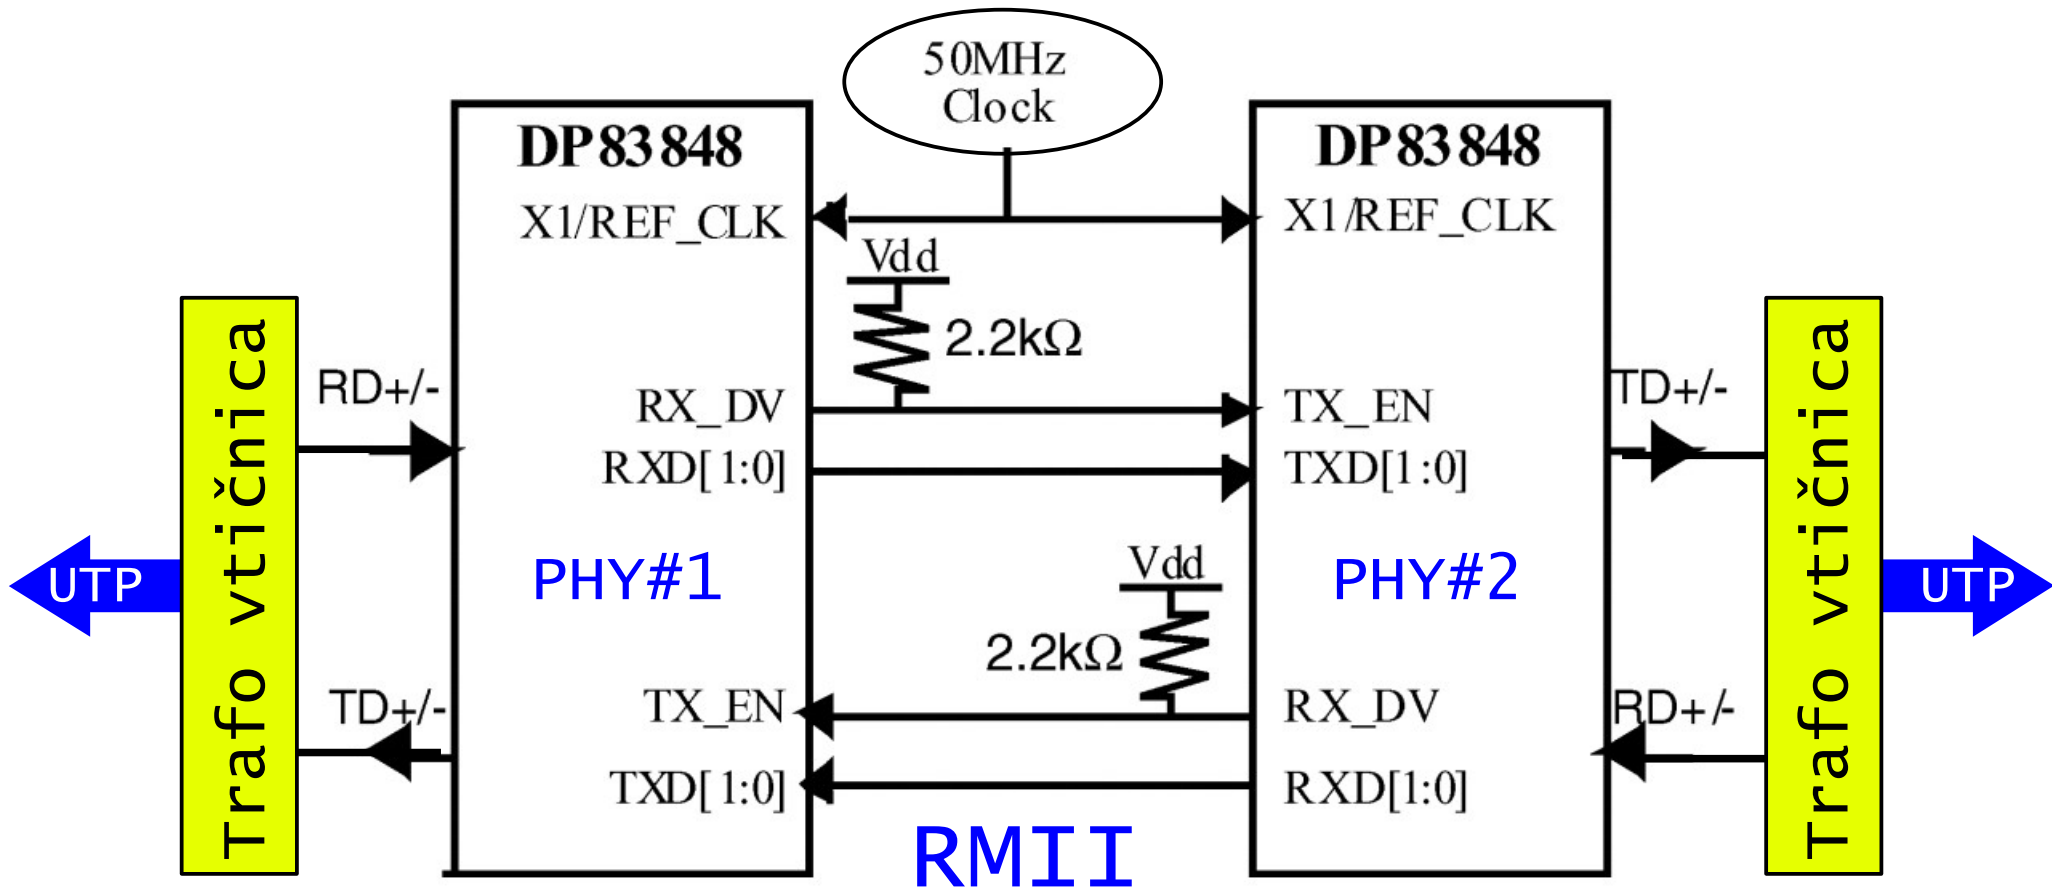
50MHz Clock

DP83848
X1/REF_CLK
RX_DV
RXD[1:0]
PHY#1
TX_EN
TXD[1:0]

Vdd
2.2kΩ
Vdd
2.2kΩ

DP83848
X1/REF_CLK
TX_EN
TXD[1:0]
PHY#2
RX_DV
RXD[1:0]

UTP
Trafo vtičnica
RD+/-
TD+/-

TD+/-
RD+/-
Trafo vtičnica
UTP

RMII